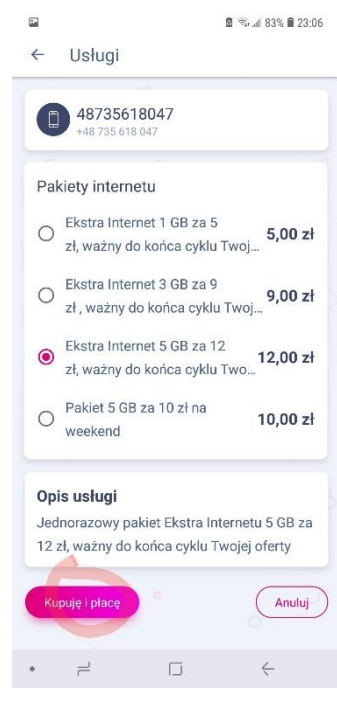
83% 23:06

Usługi

48735618047
+48 735 618 047

Pakiety internetu

Ekstra Internet 1 GB za 5 zł, ważny do końca cyklu Twoj... 5,00 zł

Ekstra Internet 3 GB za 9 zł , ważny do końca cyklu Twoj... 9,00 zł

Ekstra Internet 5 GB za 12 zł, ważny do końca cyklu Two... 12,00 zł

Pakiet 5 GB za 10 zł na weekend 10,00 zł

Opis usługi

Jednorazowy pakiet Ekstra Internetu 5 GB za 12 zł, ważny do końca cyklu Twojej oferty

Kupuję i płacę

Anuluj